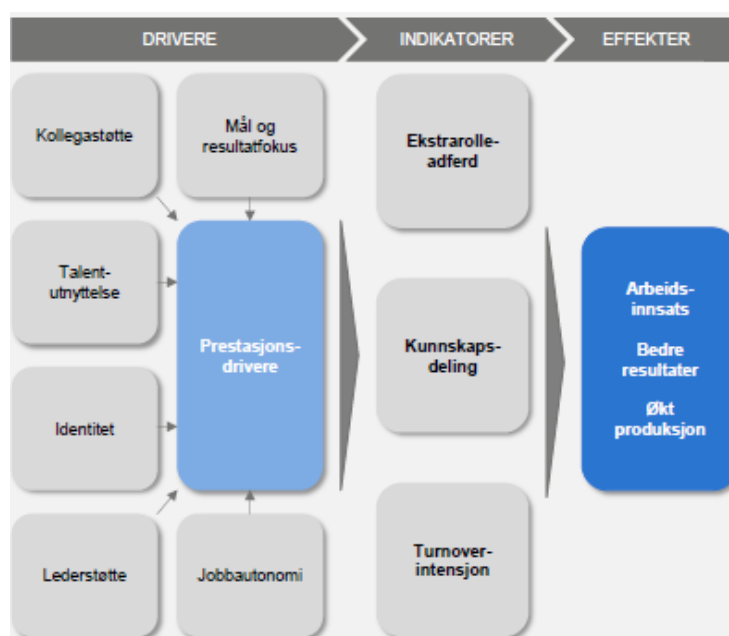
DRIVERE

INDIKATORER

EFFEKTER

Kollegastøtte

Mål og resultatfokus

Talent-utnyttelse

Prestasjons-drivere

Identitet

Lederstøtte

Jobbautonomi

Ekstrarolle-adferd

Kunnskaps-deling

Turnover-intensjon

Arbeids-innsats

Bedre resultater

Økt produksjon